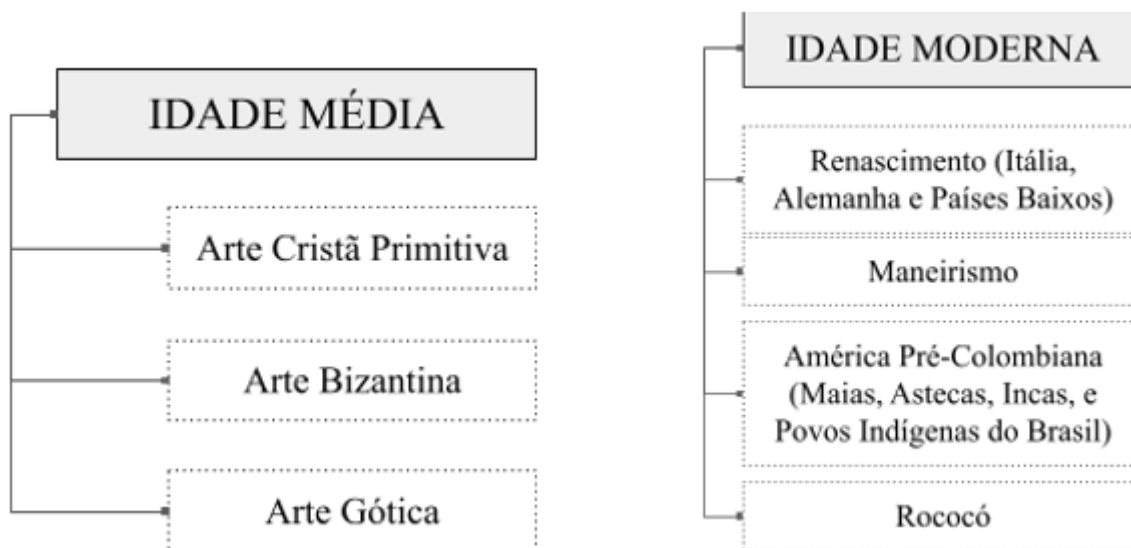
IDADE MÉDIA

Arte Cristã Primitiva

Arte Bizantina

Arte Gótica

IDADE MODERNA

Renascimento (Itália, Alemanha e Países Baixos)

Maneirismo

América Pré-Colombiana (Maias, Astecas, Incas, e Povos Indígenas do Brasil)

Rococó